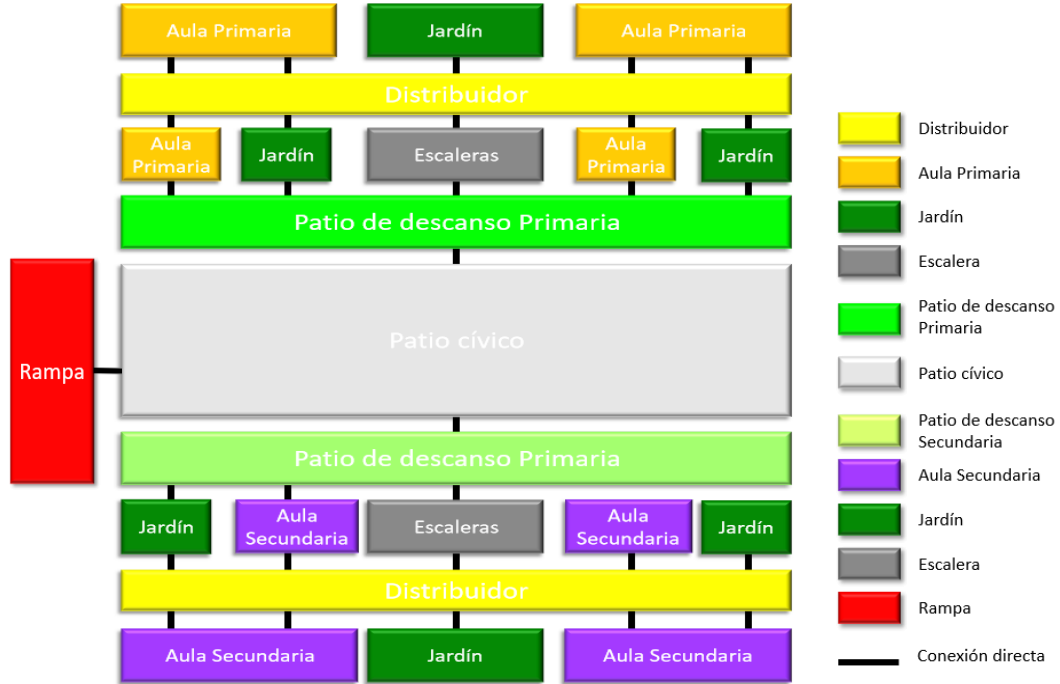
Aula Primaria
Jardín
Aula Primaria
Distribuidor
Aula Primaria
Jardín
Escaleras
Aula Primaria
Jardín
Patio de descanso Primaria
Rampa
Patio cívico
Patio de descanso Primaria
Jardín
Aula Secundaria
Escaleras
Aula Secundaria
Jardín
Distribuidor
Aula Secundaria
Jardín
Aula Secundaria

Distribuidor
Aula Primaria
Jardín
Escalera
Patio de descanso Primaria
Patio cívico
Patio de descanso Secundaria
Aula Secundaria
Jardín
Escalera
Rampa
Conexión directa